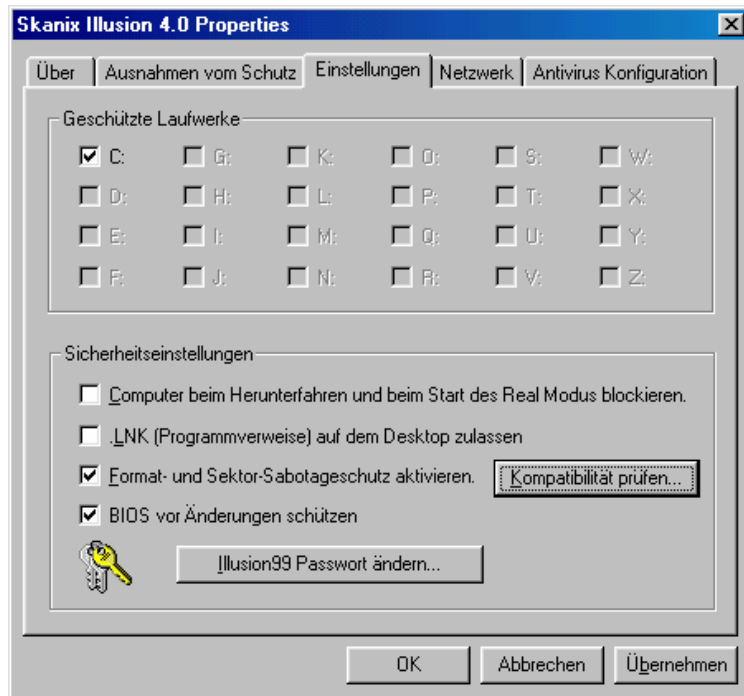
Skanix Illusion 4.0 Properties

Über | Ausnahmen vom Schutz | Einstellungen | Netzwerk | Antivirus Konfiguration

Geschützte Laufwerke

C: G: K: O: S: W:
D: H: L: P: T: X:
E: I: M: Q: U: Y:
F: J: N: R: V: Z:

Sicherheitseinstellungen

Computer beim Herunterfahren und beim Start des Real Modus blockieren.

.LNK (Programmverweise) auf dem Desktop zulassen

Format- und Sektor-Sabotageschutz aktivieren.

Kompatibilität prüfen...

BIOS vor Änderungen schützen

Illusion99 Passwort ändern...

OK Abbrechen Übernehmen